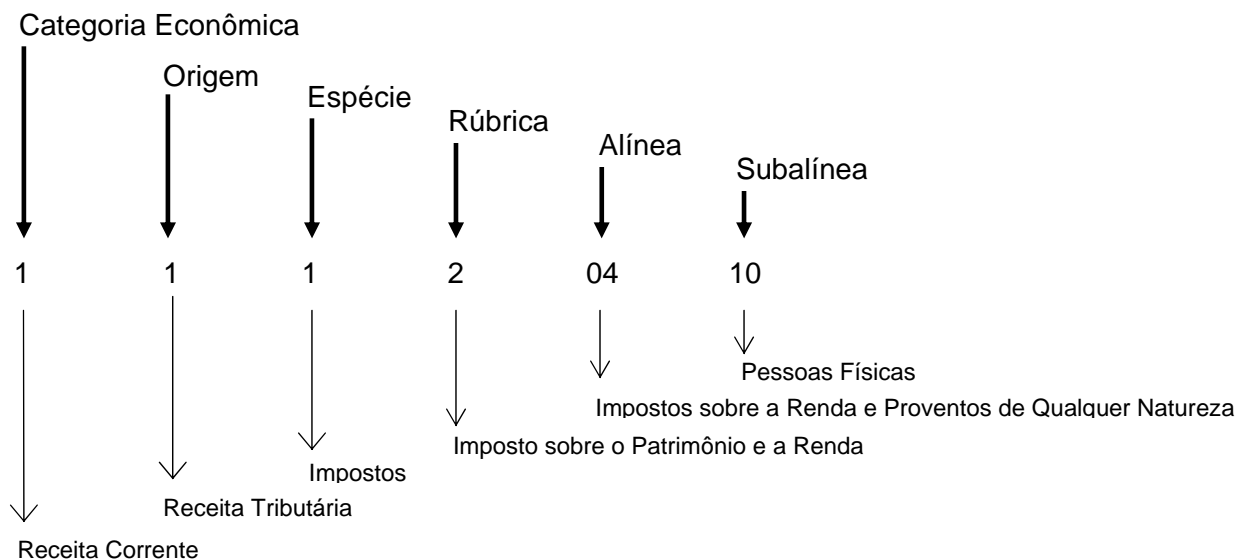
Categoria Econômica

Origem

Espécie

Rúbrica

Alínea

Subalínea

1 1 1 2 04 10

Pessoas Físicas

Impostos sobre a Renda e Proventos de Qualquer Natureza

Imposto sobre o Patrimônio e a Renda

Impostos

Receita Tributária

Receita Corrente